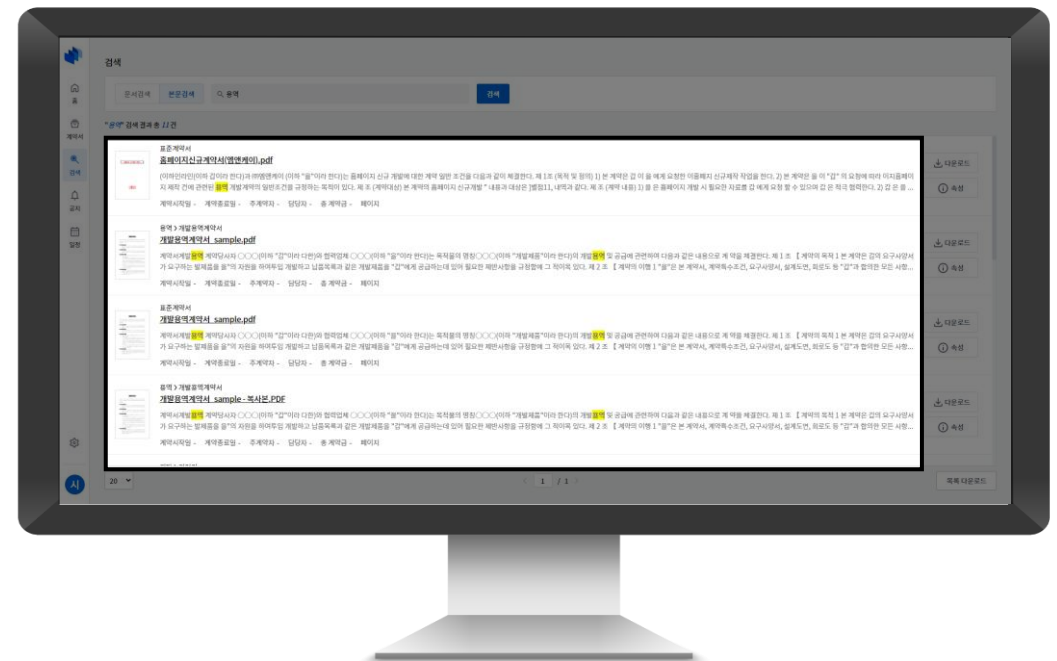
검색

홈
계약서
검색
공지
일정

문서검색 본문검색 용역 검색

"용역" 검색 결과 총 11 건

표준계약서
홈페이지신규계약서(엠앤케이).pdf
(이하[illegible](이하 갑이라 한다)과 ㈜엠앤케이 (이하 "을"이라 한다)는 홈페이지 신규 개발에 대한 계약 일반 조건을 다음과 같이 체결한다. 제 1조 (목적 및 정의) 1) 본 계약은 갑 이 을 에게 요청한 이용페지 신규제작 작업을 한다. 2) 본 계약은 을 이 "갑" 의 요청에 따라 미치홈페이지 제작 건에 관련된 용역 개발계약의 일반조건을 규정하는 목적이 있다. 제 2조 (계약대상) 본 계약의 홈페이지 신규개발 " 내용과 대상은 [별첨1], 내역과 같다. 제 3조 (계약 내용) 1) 을 은 홈페이지 개발 시 필요한 자료를 갑 에게 요청 할 수 있으며 갑 은 적극 협력한다. 2) 갑 은 용 ...
계약시작일 - 계약종료일 - 주계약자 - 담당자 - 총 계약금 - 페이지
다운로드
속성

용역 > 개발용역계약서
개발용역계약서_sample.pdf
계약서개발용역 계약당사자 ○○○(이하 "갑"이라 다한)와 협력업체 ○○○(이하 "을"이라 한다)는 목적물의 명칭○○○(이하 "개발제품"이라 한다)의 개발용역 및 공급에 관련하여 다음과 같은 내용으로 계 약을 체결한다. 제 1 조 【 계약의 목적 】 본 계약은 갑이 요구사양서가 요구하는 벌제품을 을"의 자원을 이어투입 개발하고 납품목록과 같은 개발제품을 "갑"에게 공급하는데 있어 필요한 제반사항을 규정함에 그 목적이 있다. 제 2 조 【 계약의 이행 】 "을"은 본 계약서, 계약특수조건, 요구사양서, 설계도면, 회로도 등 "갑"과 합의한 모든 사항...
계약시작일 - 계약종료일 - 주계약자 - 담당자 - 총 계약금 - 페이지
다운로드
속성

표준계약서
개발용역계약서_sample.pdf
계약서개발용역 계약당사자 ○○○(이하 "갑"이라 다한)와 협력업체 ○○○(이하 "을"이라 한다)는 목적물의 명칭○○○(이하 "개발제품"이라 한다)의 개발용역 및 공급에 관련하여 다음과 같은 내용으로 계 약을 체결한다. 제 1 조 【 계약의 목적 】 본 계약은 갑이 요구사양서가 요구하는 벌제품을 을"의 자원을 이어투입 개발하고 납품목록과 같은 개발제품을 "갑"에게 공급하는데 있어 필요한 제반사항을 규정함에 그 목적이 있다. 제 2 조 【 계약의 이행 】 "을"은 본 계약서, 계약특수조건, 요구사양서, 설계도면, 회로도 등 "갑"과 합의한 모든 사항...
계약시작일 - 계약종료일 - 주계약자 - 담당자 - 총 계약금 - 페이지
다운로드
속성

용역 > 개발용역계약서
개발용역계약서_sample - 복사본.PDF
계약서개발용역 계약당사자 ○○○(이하 "갑"이라 다한)와 협력업체 ○○○(이하 "을"이라 한다)는 목적물의 명칭○○○(이하 "개발제품"이라 한다)의 개발용역 및 공급에 관련하여 다음과 같은 내용으로 계 약을 체결한다. 제 1 조 【 계약의 목적 】 본 계약은 갑이 요구사양서가 요구하는 벌제품을 을"의 자원을 이어투입 개발하고 납품목록과 같은 개발제품을 "갑"에게 공급하는데 있어 필요한 제반사항을 규정함에 그 목적이 있다. 제 2 조 【 계약의 이행 】 "을"은 본 계약서, 계약특수조건, 요구사양서, 설계도면, 회로도 등 "갑"과 합의한 모든 사항...
계약시작일 - 계약종료일 - 주계약자 - 담당자 - 총 계약금 - 페이지
다운로드
속성

20
1 / 1
목록 다운로드
시